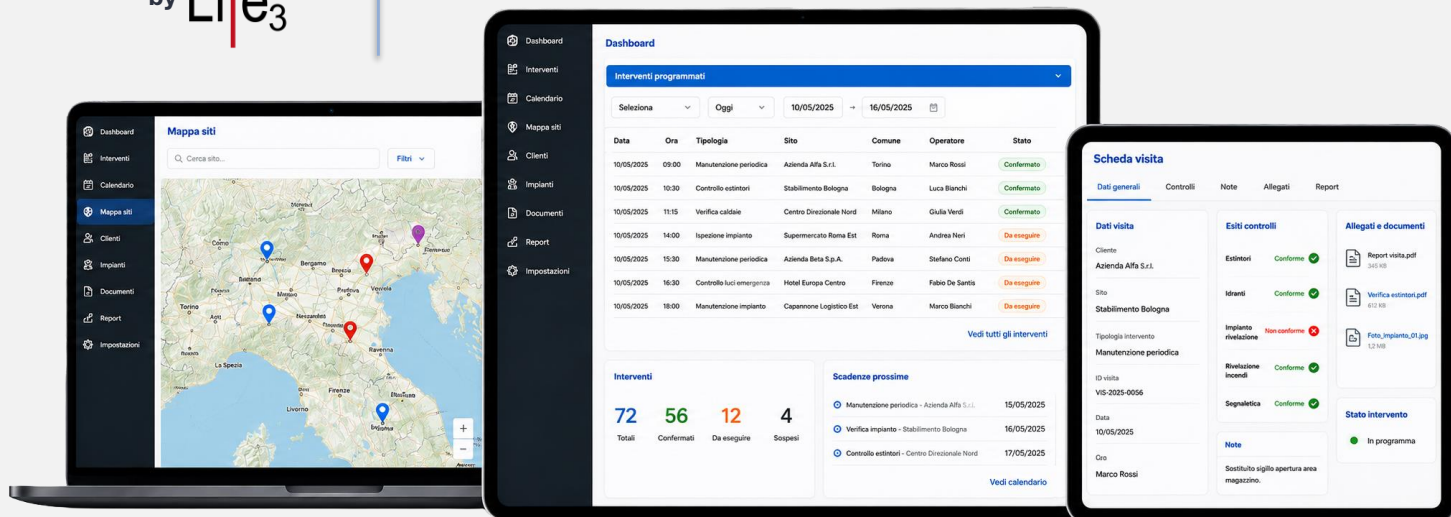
by Life3

Dashboard
Interventi
Calendario
Mappa siti
Clienti
Impianti
Documenti
Report
Impostazioni

Mappa siti
Cerca sito...
Filtri

Bergamo
Brescia
Verona
Padova
Venezia
Torino
Milano
Piacenza
Parma
Reggio Emilia
Modena
Bologna
Ferrara
Ravenna
La Spezia
Firenze
Livorno
Perugia

+
−

Dashboard
Interventi
Calendario
Mappa siti
Clienti
Impianti
Documenti
Report
Impostazioni

Dashboard

Interventi programmati

Seleziona
Oggi
10/05/2025 → 16/05/2025

| Data | Ora | Tipologia | Sito | Comune | Operatore | Stato |
|---|---|---|---|---|---|---|
| 10/05/2025 | 09:00 | Manutenzione periodica | Azienda Alfa S.r.l. | Torino | Marco Rossi | Confermato |
| 10/05/2025 | 10:30 | Controllo estintori | Stabilimento Bologna | Bologna | Luca Bianchi | Confermato |
| 10/05/2025 | 11:15 | Verifica caldaie | Centro Direzionale Nord | Milano | Giulia Verdi | Confermato |
| 10/05/2025 | 14:00 | Ispezione impianto | Supermercato Roma Est | Roma | Andrea Neri | Da eseguire |
| 10/05/2025 | 15:30 | Manutenzione periodica | Azienda Beta S.p.A. | Padova | Stefano Conti | Da eseguire |
| 10/05/2025 | 16:30 | Controllo luci emergenza | Hotel Europa Centro | Firenze | Fabio De Santis | Da eseguire |
| 10/05/2025 | 18:00 | Manutenzione impianto | Capannone Logistico Est | Verona | Marco Bianchi | Da eseguire |

Vedi tutti gli interventi

Interventi
72 Totali
56 Confermati
12 Da eseguire
4 Sospesi

Scadenze prossime
Manutenzione periodica - Azienda Alfa S.r.l. 15/05/2025
Verifica impianto - Stabilimento Bologna 16/05/2025
Controllo estintori - Centro Direzionale Nord 17/05/2025

Vedi calendario

Scheda visita
Dati generali
Controlli
Note
Allegati
Report

Dati visita
Cliente
Azienda Alfa S.r.l.
Sito
Stabilimento Bologna
Tipologia intervento
Manutenzione periodica
ID visita
VIS-2025-0056
Data
10/05/2025
Ora
Marco Rossi

Esiti controlli
Estintori Conforme
Idranti Conforme
Impianto rivelazione Non conforme
Rivelazione incendi Conforme
Segnaletica Conforme

Note
Sostituito sigillo apertura area magazzino.

Allegati e documenti
Report visita.pdf
345 KB
Verifica estintori.pdf
612 KB
Foto_impianto_01.jpg
1,2 MB

Stato intervento
In programma